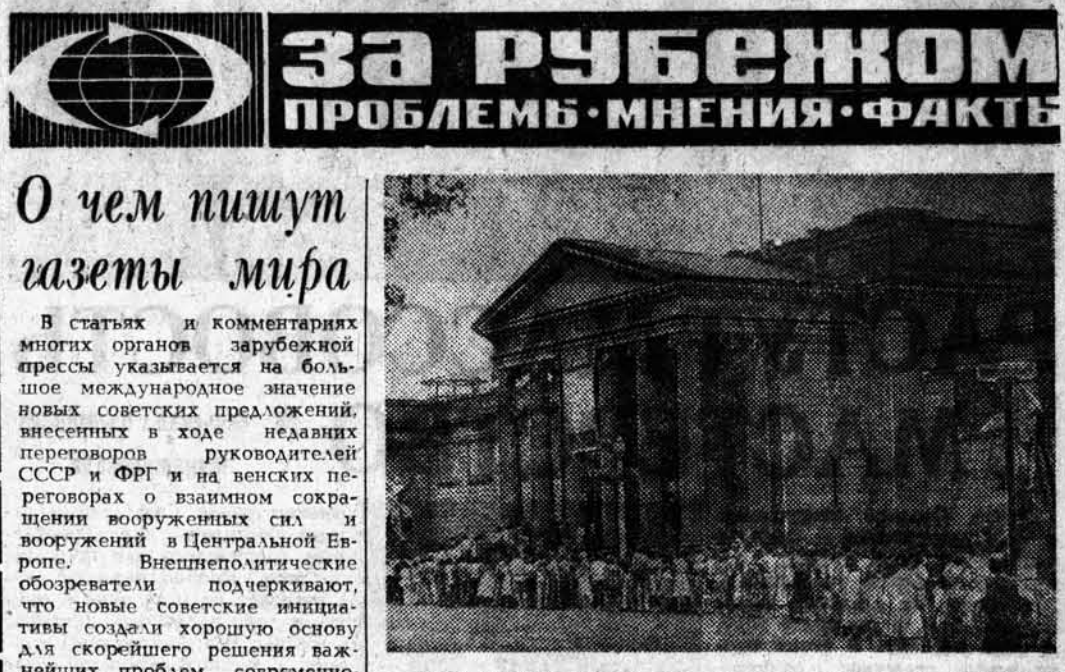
За рубежом
ПРОБЛЕМЫ · МНЕНИЯ · ФАКТЫ

О чем пишут газеты мира

В статьях и комментариях многих органов зарубежной прессы указывается на большое международное значение новых советских предложений, внесенных в ходе недавних переговоров руководителей СССР и ФРГ и на венских переговорах о взаимном сокращении вооруженных сил и вооружений в Центральной Европе. Внешнеполитические обозреватели подчеркивают, что новые советские инициативы создали хорошую основу для скорейшего решения важнейших проблем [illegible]